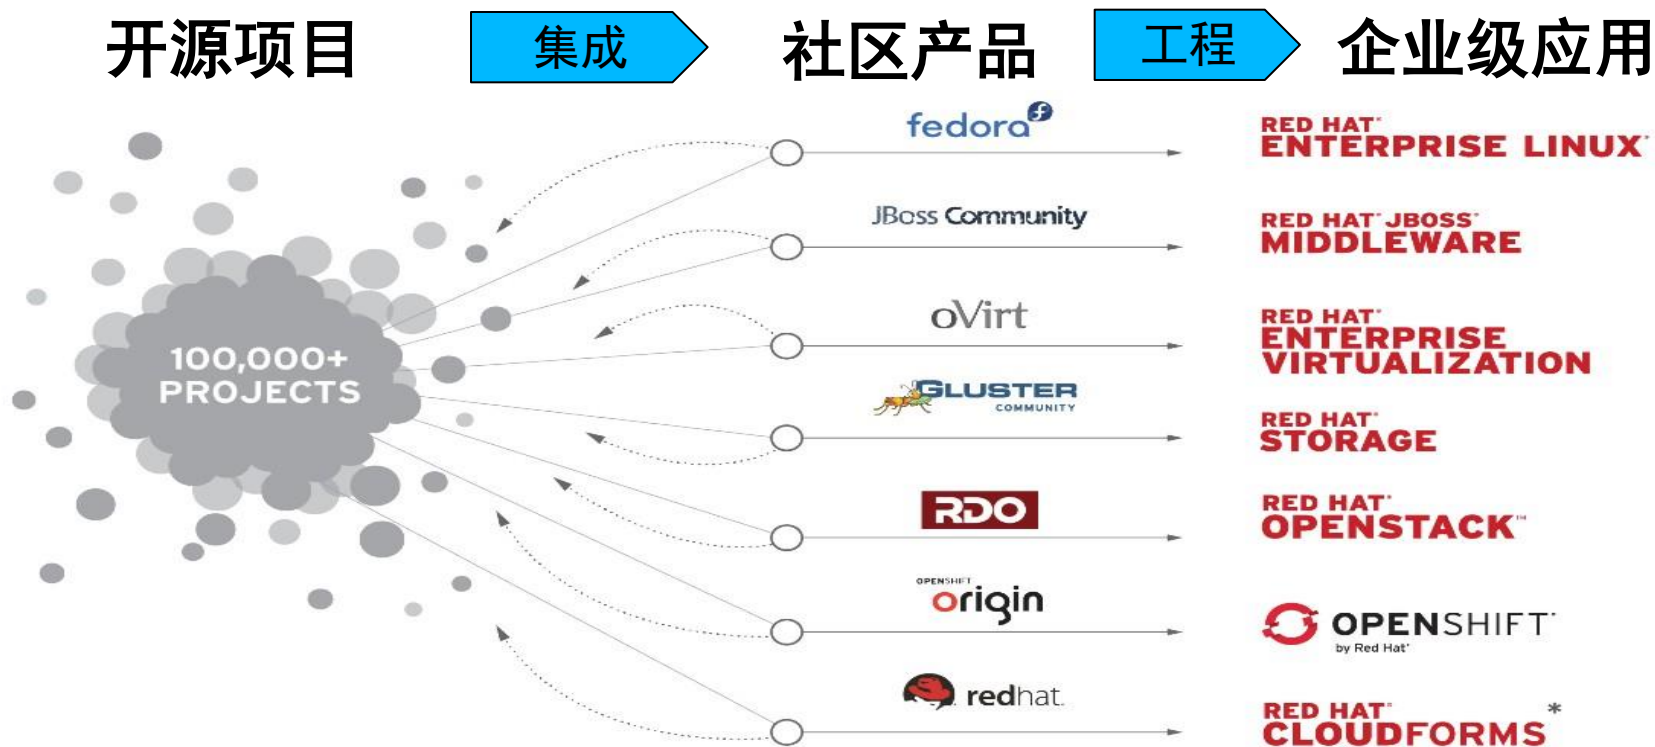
开源项目

集成

社区产品

工程

企业级应用

100,000+ PROJECTS

fedora

JBoss Community

oVirt

GLUSTER COMMUNITY

RDO

OPENSHIFT origin

redhat.

RED HAT ENTERPRISE LINUX

RED HAT JBOSS MIDDLEWARE

RED HAT ENTERPRISE VIRTUALIZATION

RED HAT STORAGE

RED HAT OPENSTACK

OPENSHIFT by Red Hat

RED HAT CLOUDFORMS *